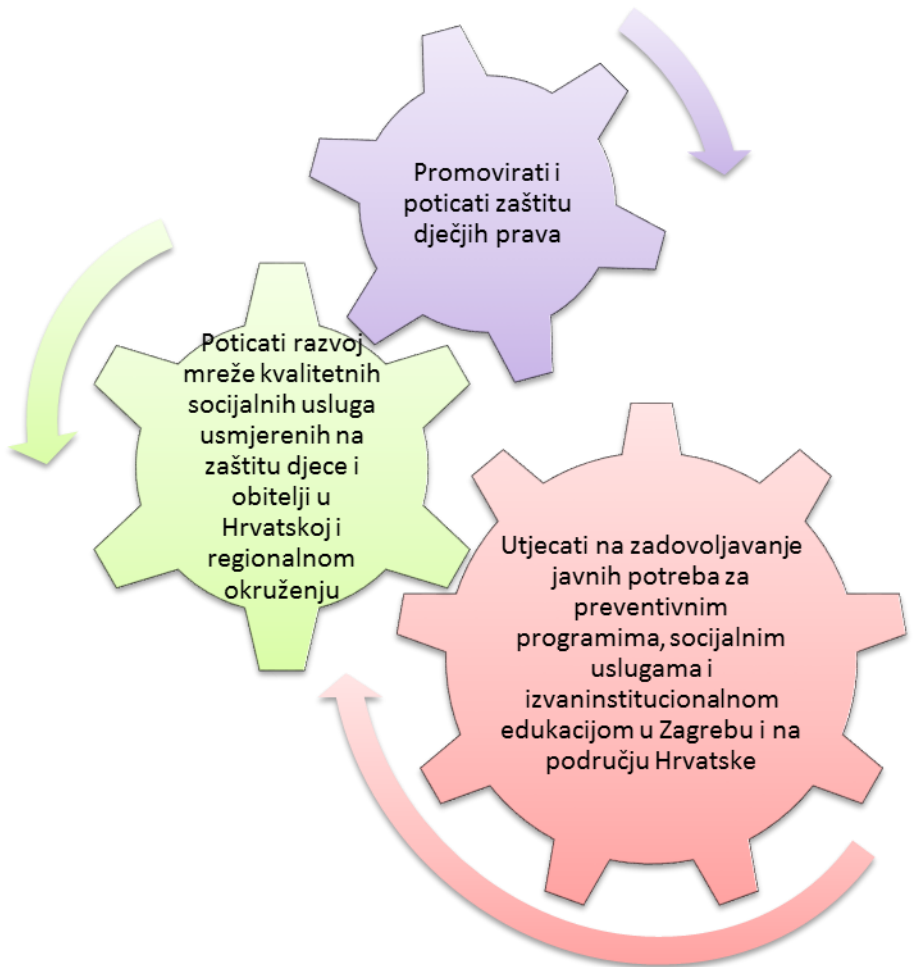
Promovirati i poticati zaštitu dječjih prava

Poticati razvoj mreže kvalitetnih socijalnih usluga usmjerenih na zaštitu djece i obitelji u Hrvatskoj i regionalnom okruženju

Utjecati na zadovoljavanje javnih potreba za preventivnim programima, socijalnim uslugama i izvaninstitucionalnom edukacijom u Zagrebu i na području Hrvatske